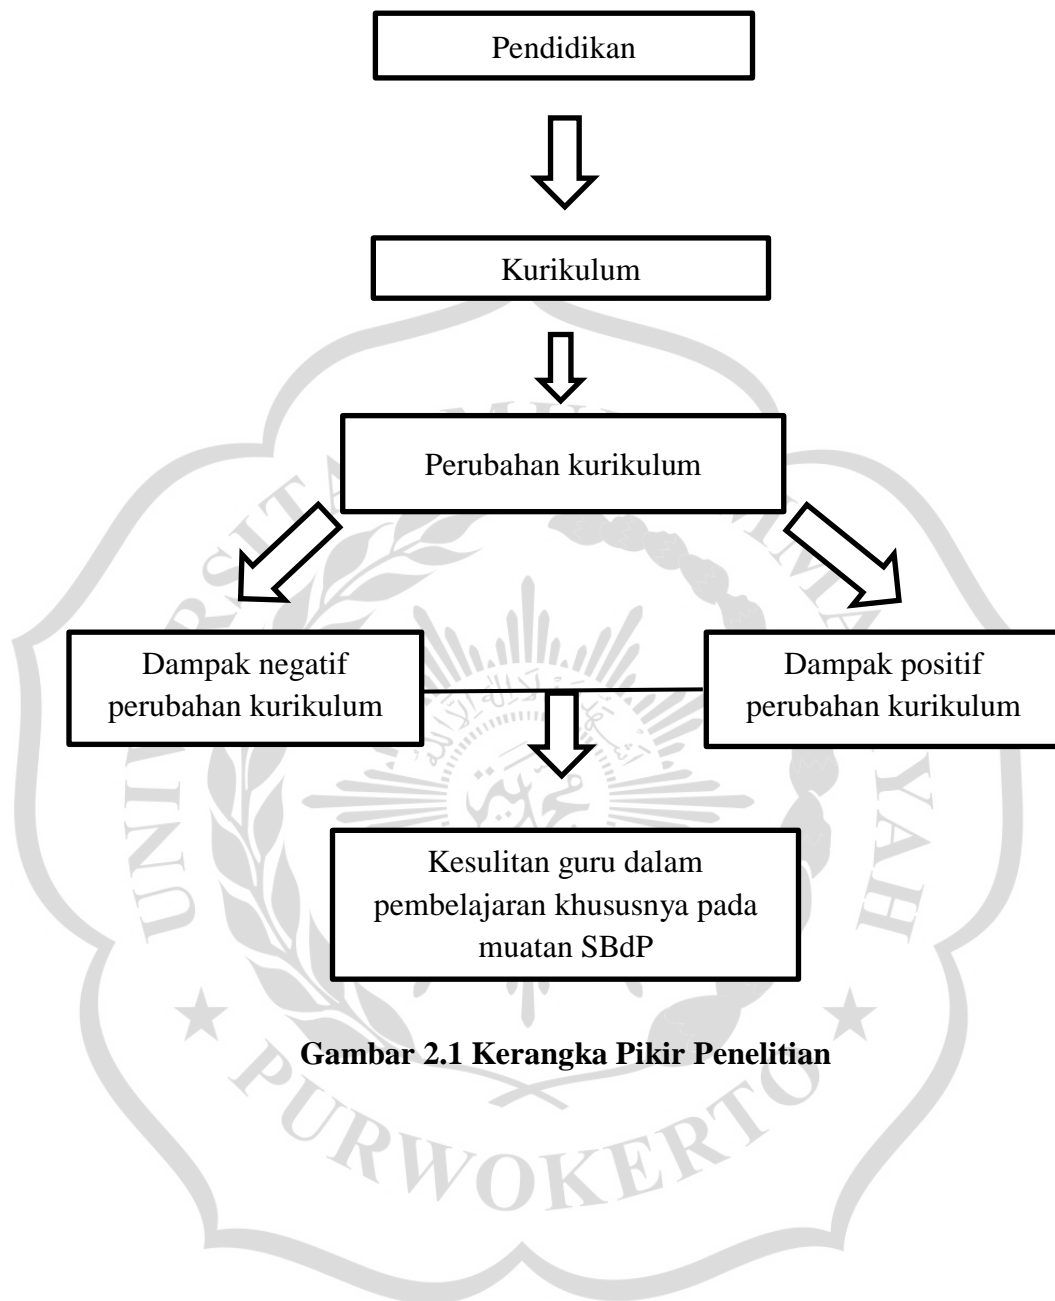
Pendidikan

Kurikulum

Perubahan kurikulum

Dampak negatif perubahan kurikulum

Dampak positif perubahan kurikulum

Kesulitan guru dalam pembelajaran khususnya pada muatan SBdP

**Gambar 2.1 Kerangka Pikir Penelitian**

PURWOKERTO